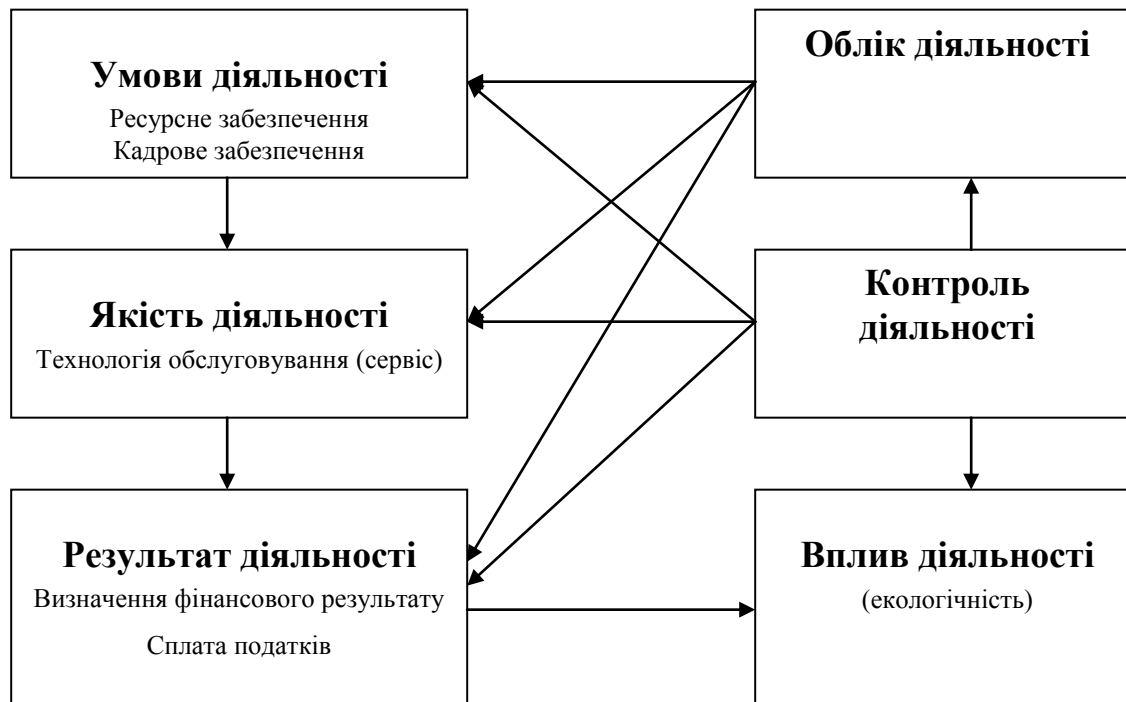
Умови діяльності
Ресурсне забезпечення
Кадрове забезпечення

Облік діяльності

Якість діяльності
Технологія обслуговування (сервіс)

Контроль діяльності

Результат діяльності
Визначення фінансового результату
Сплата податків

Вплив діяльності
(екологічність)